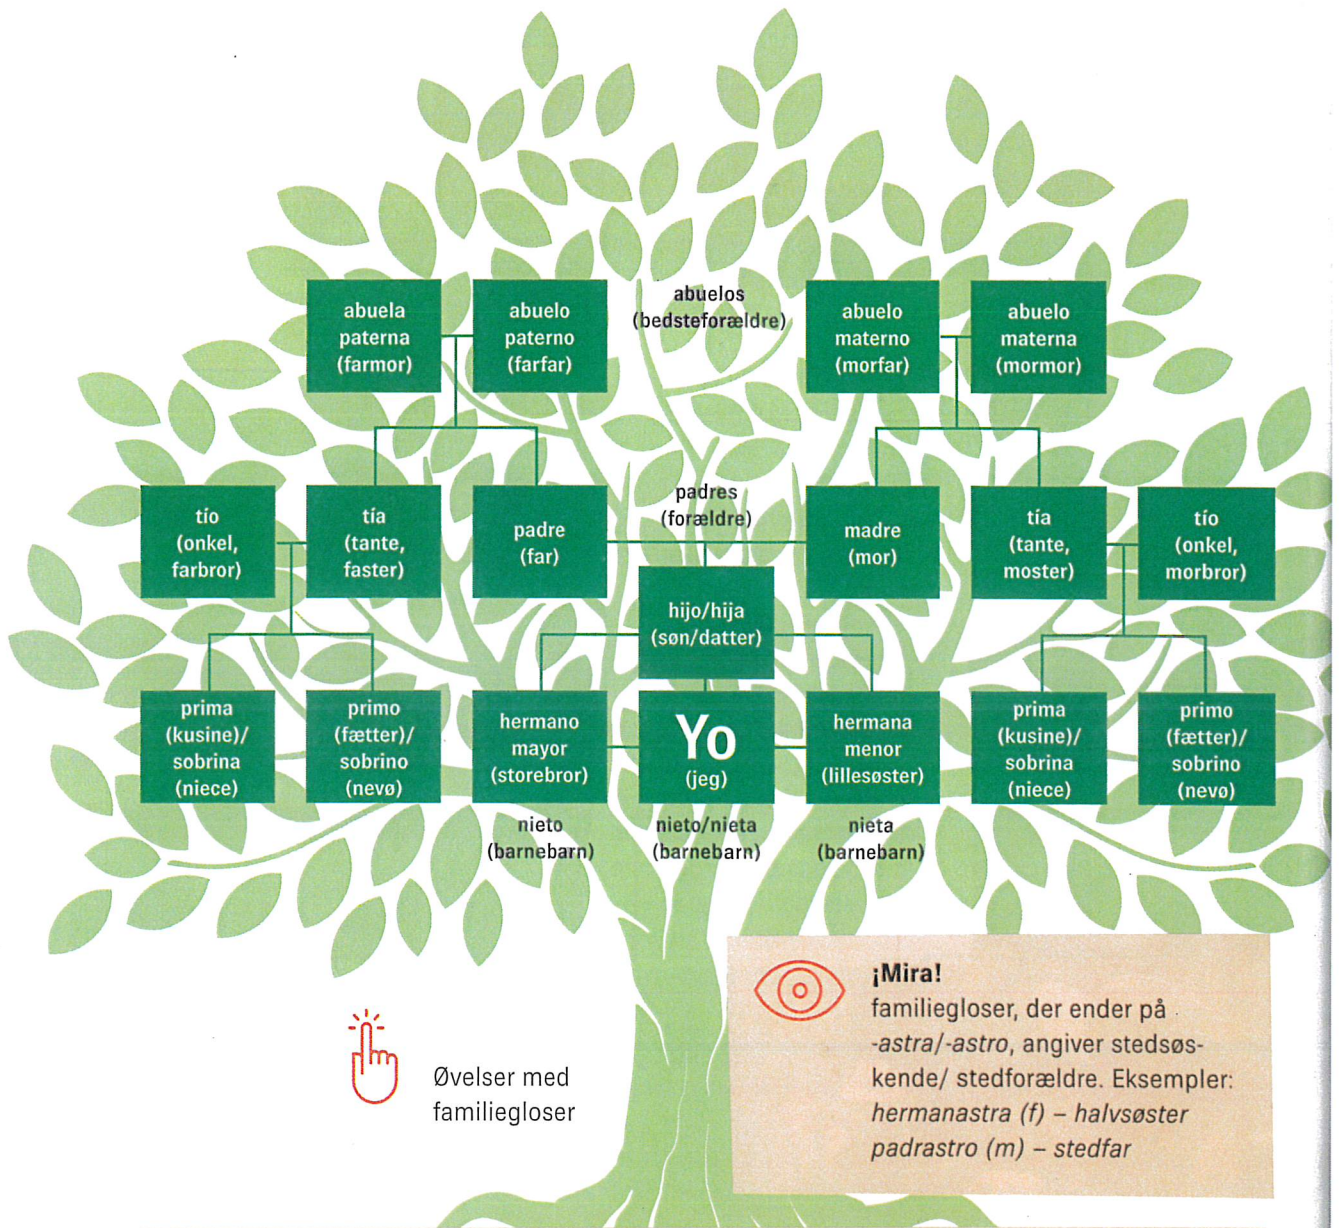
abuela paterna (farmor)

abuelo paterno (farfar)

abuelos (bedsteforældre)

abuelo materno (morfar)

abuelo materna (mormor)

tío (onkel, farbror)

tía (tante, faster)

padre (far)

padres (forældre)

madre (mor)

tía (tante, moster)

tío (onkel, morbror)

hijo/hija (søn/datter)

prima (kusine)/ sobrina (niece)

primo (fætter)/ sobrino (nevø)

hermano mayor (storebror)

Yo (jeg)

hermana menor (lillesøster)

prima (kusine)/ sobrina (niece)

primo (fætter)/ sobrino (nevø)

nieto (barnebarn)

nieto/nieta (barnebarn)

nieta (barnebarn)

Øvelser med familiegloser

¡Mira!
familiegloser, der ender på *-astra/-astro*, angiver stedsøskende/ stedforældre. Eksempler:
*hermanastra (f) – halvsøster*
*padrastro (m) – stedfar*